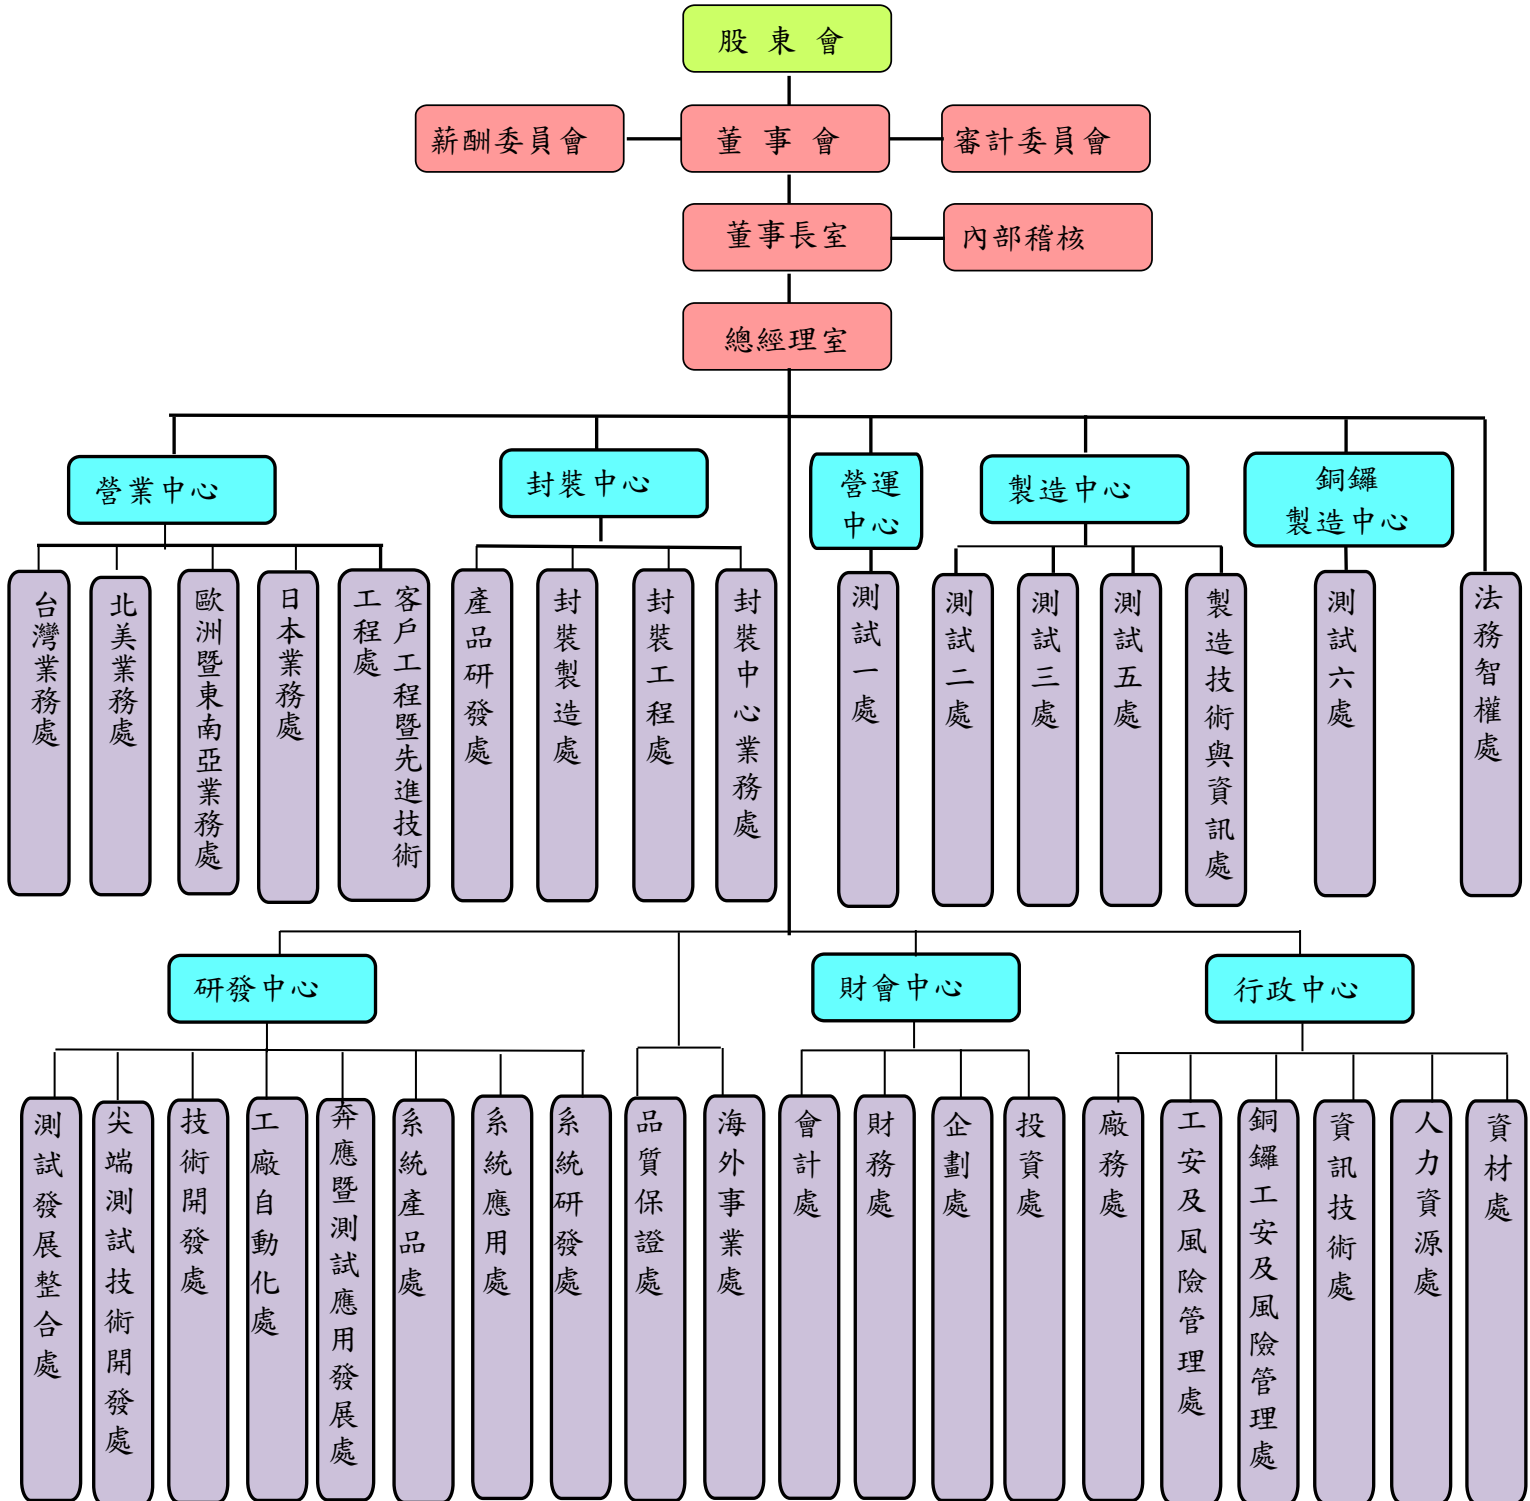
股東會

薪酬委員會
董事會
審計委員會

董事長室
內部稽核

總經理室

營業中心
台灣業務處
北美業務處
歐洲暨東南亞業務處
日本業務處
客戶工程暨先進技術工程處

封裝中心
產品研發處
封裝製造處
封裝工程處
封裝中心業務處

營運中心
測試一處

製造中心
測試二處
測試三處
測試五處
製造技術與資訊處

銅鑼製造中心
測試六處

法務智權處

研發中心
測試發展整合處
尖端測試技術開發處
技術開發處
工廠自動化處
奔應暨測試應用發展處
系統產品處
系統應用處
系統研發處

品質保證處
海外事業處

財會中心
會計處
財務處
企劃處
投資處

行政中心
廠務處
工安及風險管理處
銅鑼工安及風險管理處
資訊技術處
人力資源處
資材處